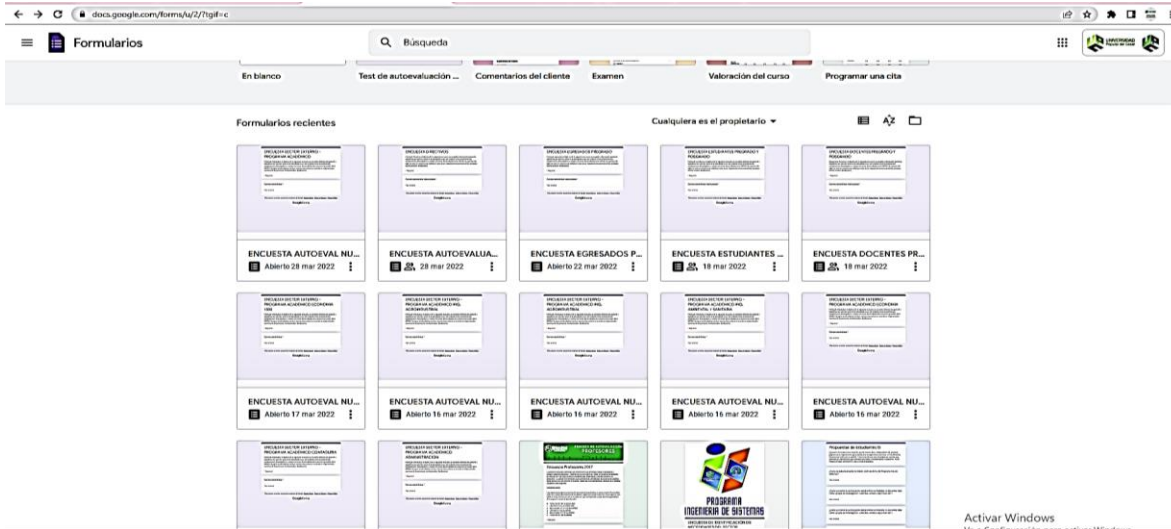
docs.google.com/forms/u/2/?tgif=c

Formularios

Búsqueda

En blanco
Test de autoevaluación ...
Comentarios del cliente
Examen
Valoración del curso
Programar una cita

Formularios recientes

Cualquiera es el propietario

ENCUESTA AUTOEVAL NU...
Abierto 28 mar 2022

ENCUESTA AUTOEVALUA...
28 mar 2022

ENCUESTA EGRESADOS P...
Abierto 22 mar 2022

ENCUESTA ESTUDIANTES ...
18 mar 2022

ENCUESTA DOCENTES PR...
18 mar 2022

ENCUESTA AUTOEVAL NU...
Abierto 17 mar 2022

ENCUESTA AUTOEVAL NU...
Abierto 16 mar 2022

ENCUESTA AUTOEVAL NU...
Abierto 16 mar 2022

ENCUESTA AUTOEVAL NU...
Abierto 16 mar 2022

ENCUESTA AUTOEVAL NU...
Abierto 16 mar 2022

PROFESORES

PROGRAMA
INGENIERIA DE SISTEMAS

Activar Windows